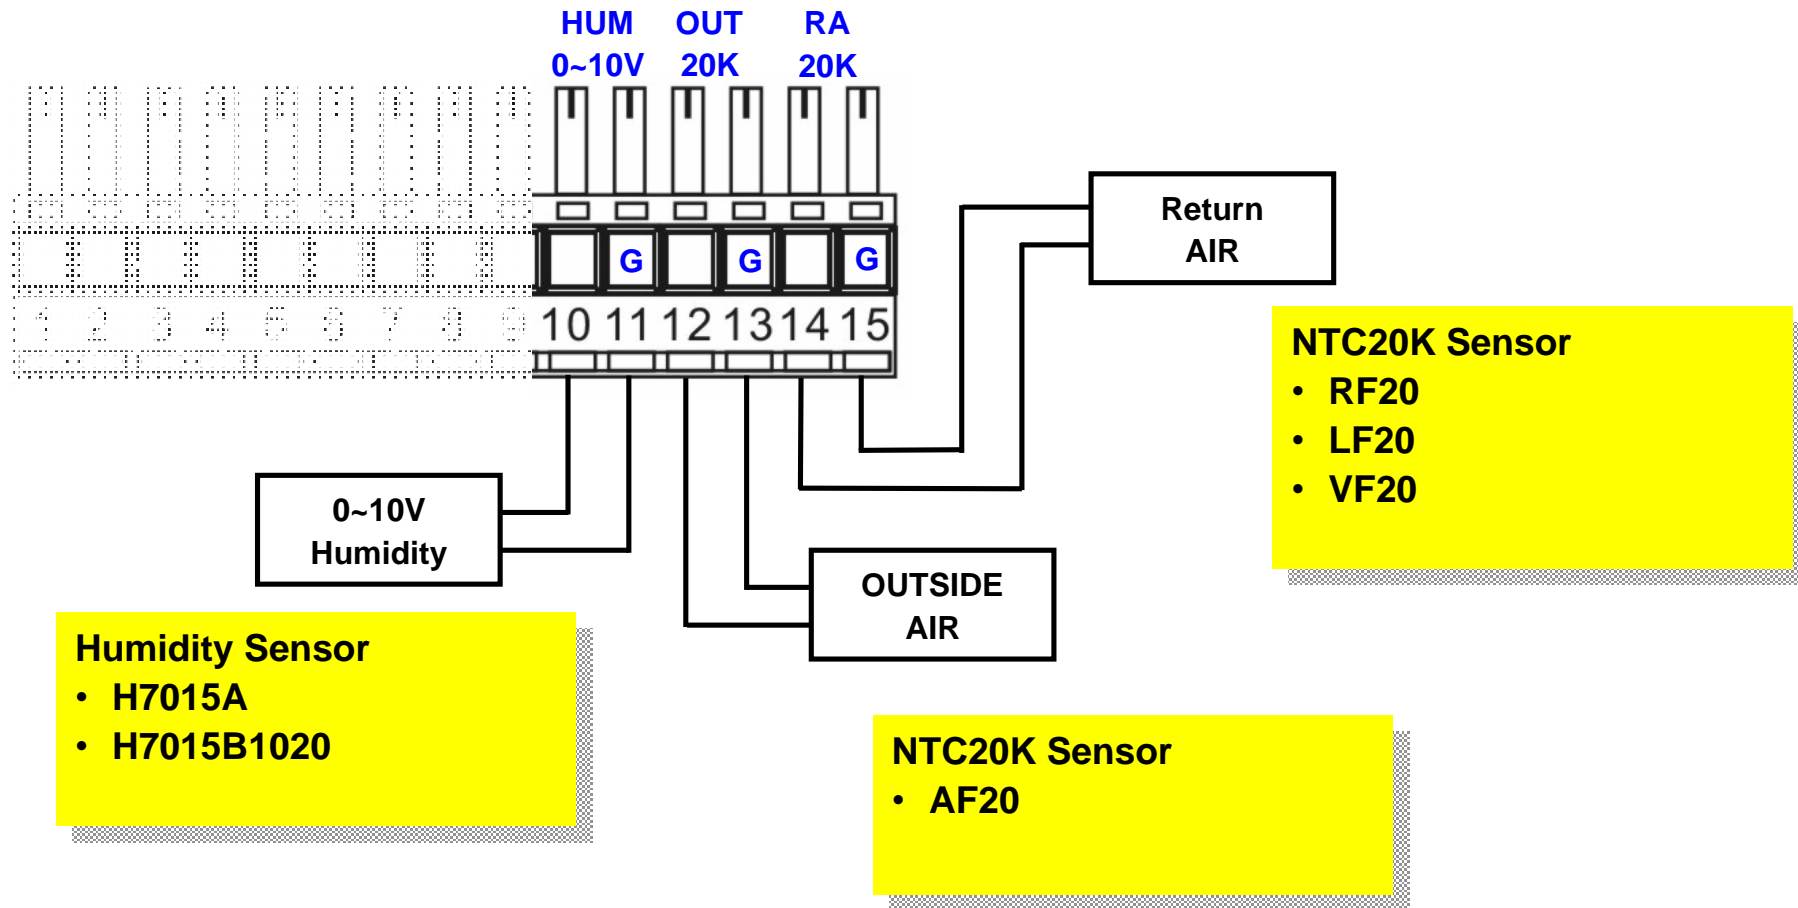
HUM 0~10V
OUT 20K
RA 20K

G G G

1 2 3 4 5 6 7 8 9 10 11 12 13 14 15

Return AIR

NTC20K Sensor
• RF20
• LF20
• VF20

0~10V Humidity

OUTSIDE AIR

Humidity Sensor
• H7015A
• H7015B1020

NTC20K Sensor
• AF20